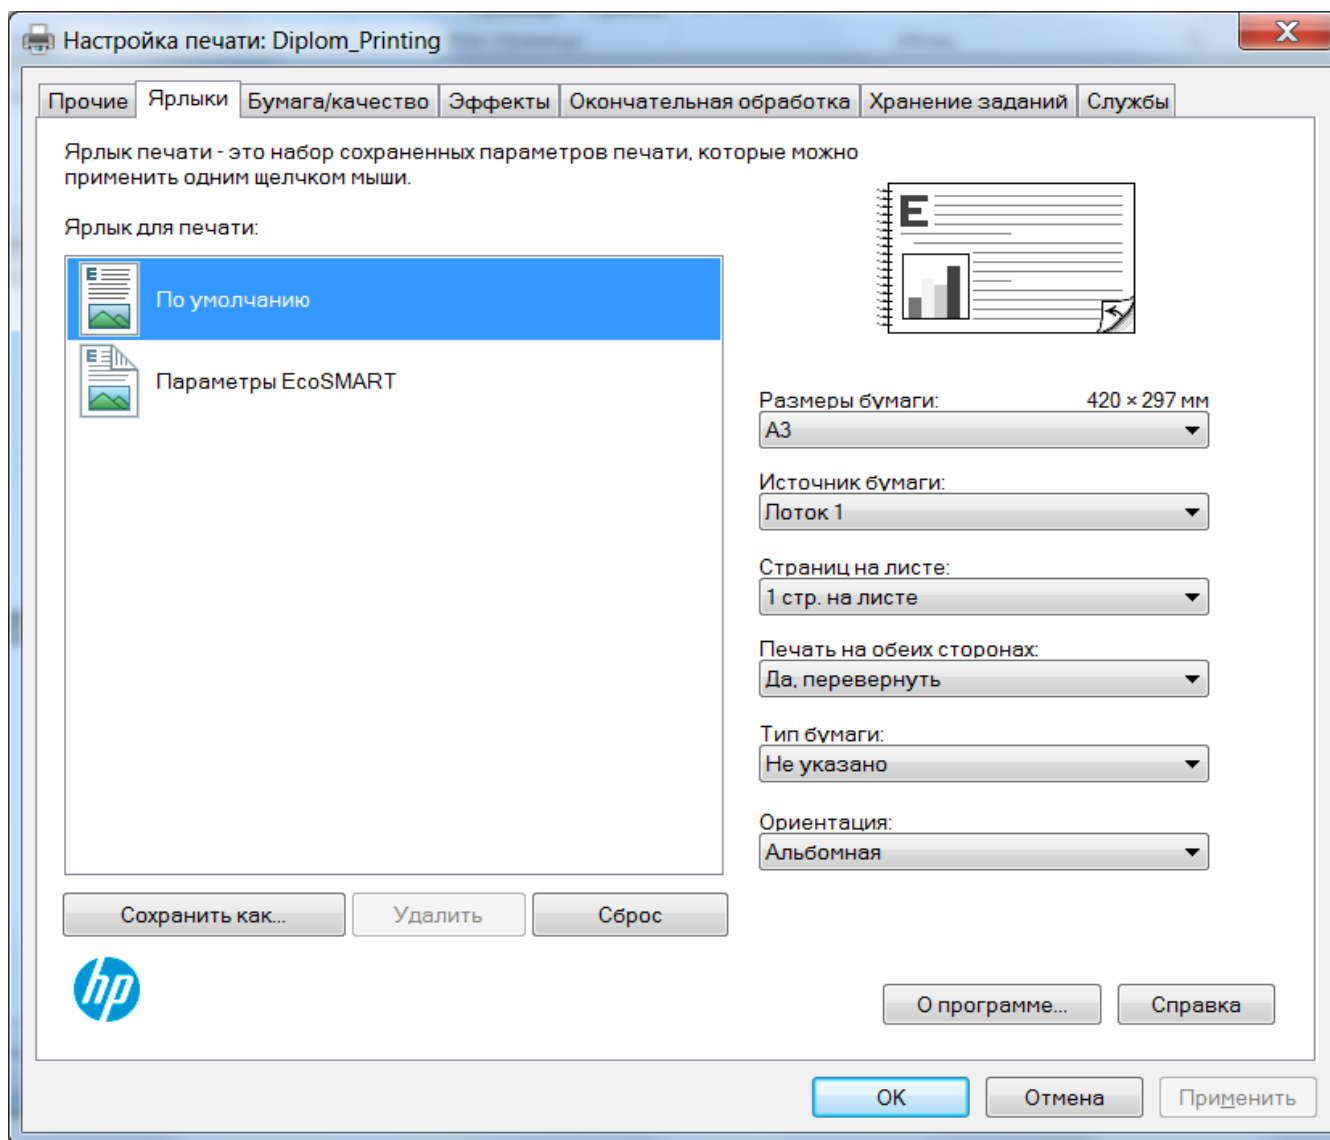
Настройка печати: Diplom_Printing

Прочие | Ярлыки | Бумага/качество | Эффекты | Окончательная обработка | Хранение заданий | Службы

Ярлык печати - это набор сохраненных параметров печати, которые можно применить одним щелчком мыши.

Ярлык для печати:

По умолчанию

Параметры EcoSMART

Размеры бумаги: 420 × 297 мм
A3

Источник бумаги:
Поток 1

Страниц на листе:
1 стр. на листе

Печать на обеих сторонах:
Да, перевернуть

Тип бумаги:
Не указано

Ориентация:
Альбомная

Сохранить как... | Удалить | Сброс

hp

О программе... | Справка

OK | Отмена | Применить